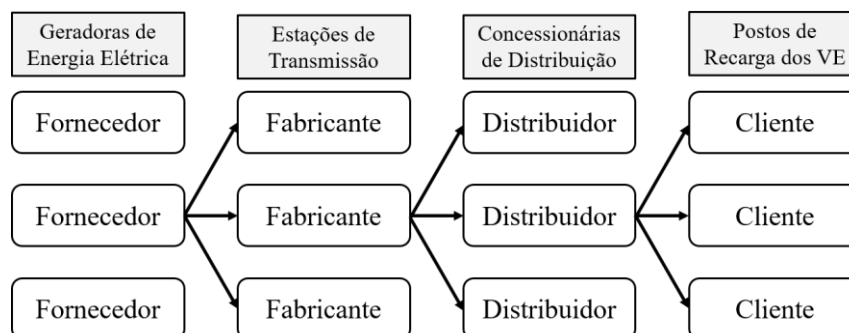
Geradoras de Energia Elétrica

Estações de Transmissão

Concessionárias de Distribuição

Postos de Recarga dos VE

Fornecedor

Fabricante

Distribuidor

Cliente

Fornecedor

Fabricante

Distribuidor

Cliente

Fornecedor

Fabricante

Distribuidor

Cliente